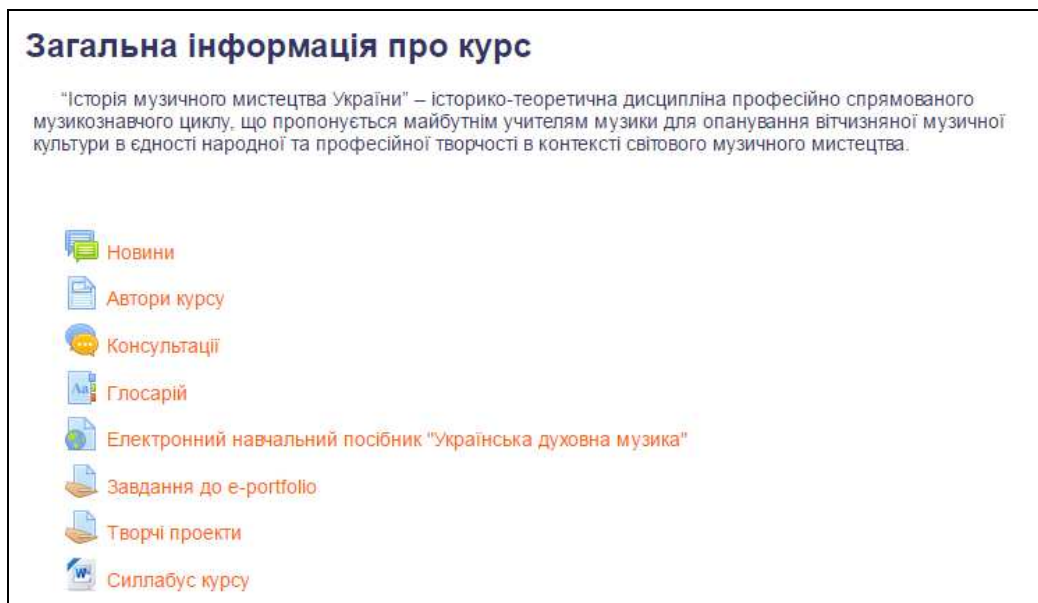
Загальна інформація про курс

"Історія музичного мистецтва України" – історико-теоретична дисципліна професійно спрямованого музикознавчого циклу, що пропонується майбутнім учителям музики для опанування вітчизняної музичної культури в єдності народної та професійної творчості в контексті світового музичного мистецтва.

Новини

Автори курсу

Консультації

Глосарій

Електронний навчальний посібник "Українська духовна музика"

Завдання до e-portfolio

Творчі проекти

Силлабус курсу